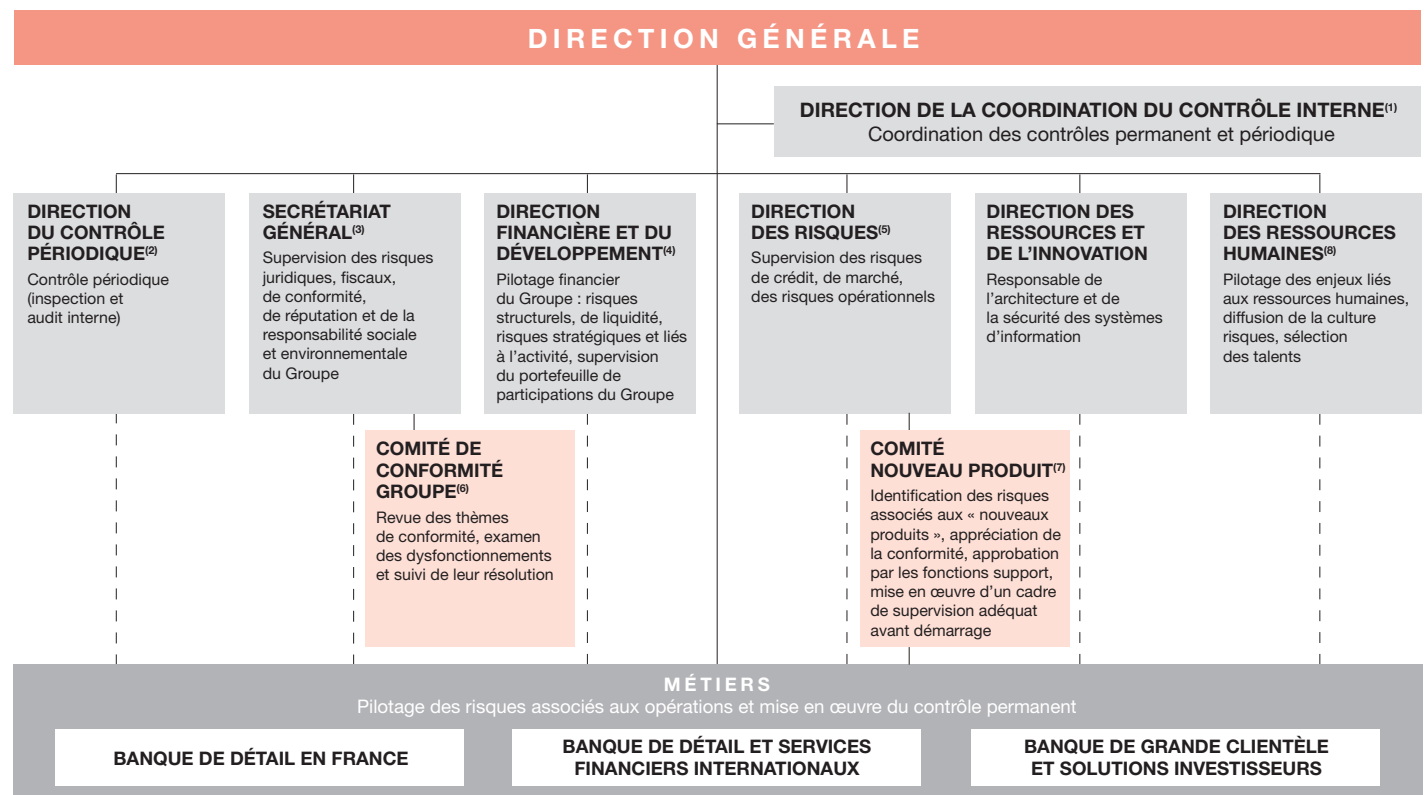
DIRECTION GÉNÉRALE

DIRECTION DE LA COORDINATION DU CONTRÔLE INTERNE$^{(1)}$
Coordination des contrôles permanent et périodique

DIRECTION DU CONTRÔLE PÉRIODIQUE$^{(2)}$
Contrôle périodique (inspection et audit interne)

SECRÉTARIAT GÉNÉRAL$^{(3)}$
Supervision des risques juridiques, fiscaux, de conformité, de réputation et de la responsabilité sociale et environnementale du Groupe

DIRECTION FINANCIÈRE ET DU DÉVELOPPEMENT$^{(4)}$
Pilotage financier du Groupe : risques structurels, de liquidité, risques stratégiques et liés à l'activité, supervision du portefeuille de participations du Groupe

DIRECTION DES RISQUES$^{(5)}$
Supervision des risques de crédit, de marché, des risques opérationnels

DIRECTION DES RESSOURCES ET DE L'INNOVATION
Responsable de l'architecture et de la sécurité des systèmes d'information

DIRECTION DES RESSOURCES HUMAINES$^{(8)}$
Pilotage des enjeux liés aux ressources humaines, diffusion de la culture risques, sélection des talents

COMITÉ DE CONFORMITÉ GROUPE$^{(6)}$
Revue des thèmes de conformité, examen des dysfonctionnements et suivi de leur résolution

COMITÉ NOUVEAU PRODUIT$^{(7)}$
Identification des risques associés aux « nouveaux produits », appréciation de la conformité, approbation par les fonctions support, mise en œuvre d'un cadre de supervision adéquat avant démarrage

MÉTIERS
Pilotage des risques associés aux opérations et mise en œuvre du contrôle permanent

BANQUE DE DÉTAIL EN FRANCE

BANQUE DE DÉTAIL ET SERVICES FINANCIERS INTERNATIONAUX

BANQUE DE GRANDE CLIENTÈLE ET SOLUTIONS INVESTISSEURS